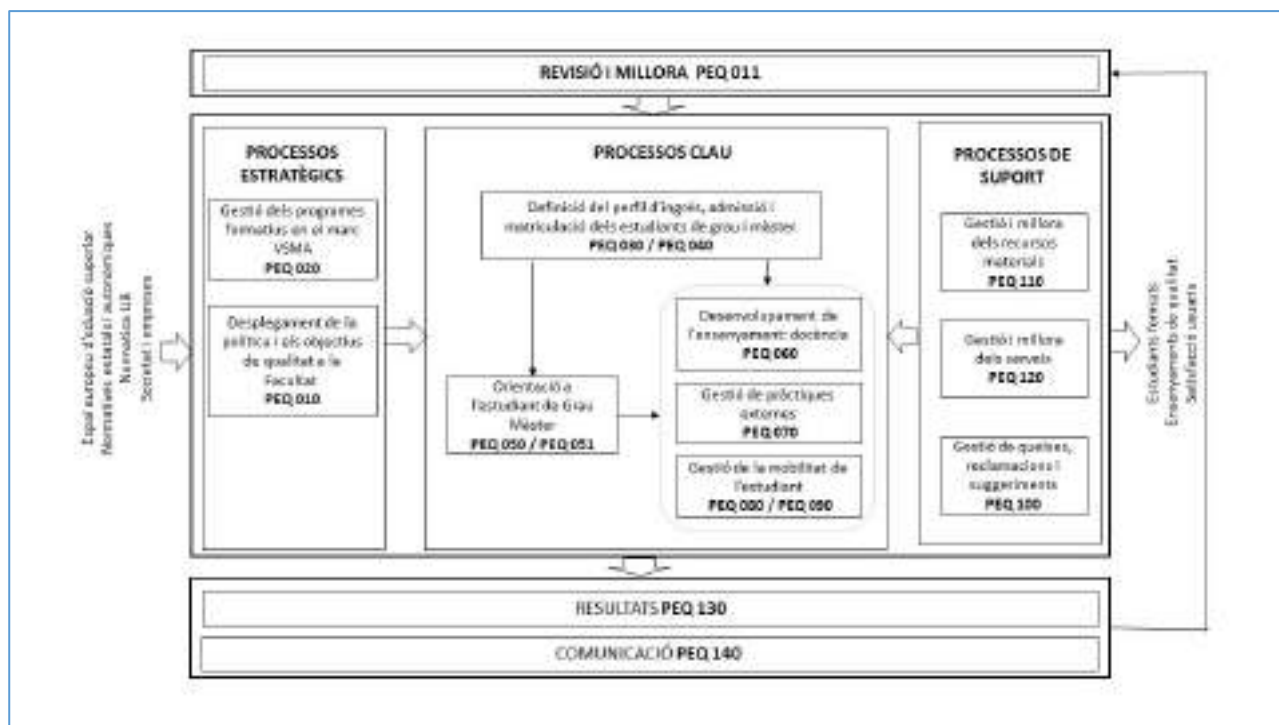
REVISIÓ I MILLORA PEQ 011

Espai europeu d'educació superior
Normatives estatals i autonòmiques
Normativa UB
Societat i empreses

PROCESSOS ESTRATÈGICS

Gestió dels programes formatius en el marc VSMA
PEQ 020

Desplegament de la política i els objectius de qualitat a la Facultat
PEQ 010

PROCESSOS CLAU

Definició del perfil d'ingrés, admissió i matriculació dels estudiants de grau i màster
PEQ 030 / PEQ 040

Orientació a l'estudiant de Grau Màster
PEQ 050 / PEQ 051

Desenvolupament de l'ensenyament: docència
PEQ 060

Gestió de pràctiques externes
PEQ 070

Gestió de la mobilitat de l'estudiant
PEQ 080 / PEQ 090

PROCESSOS DE SUPORT

Gestió i millora dels recursos materials
PEQ 110

Gestió i millora dels serveis
PEQ 120

Gestió de queixes, reclamacions i suggeriments
PEQ 100

Estudiants formats
Ensenyaments de qualitat
Satisfacció usuaris

RESULTATS PEQ 130

COMUNICACIÓ PEQ 140